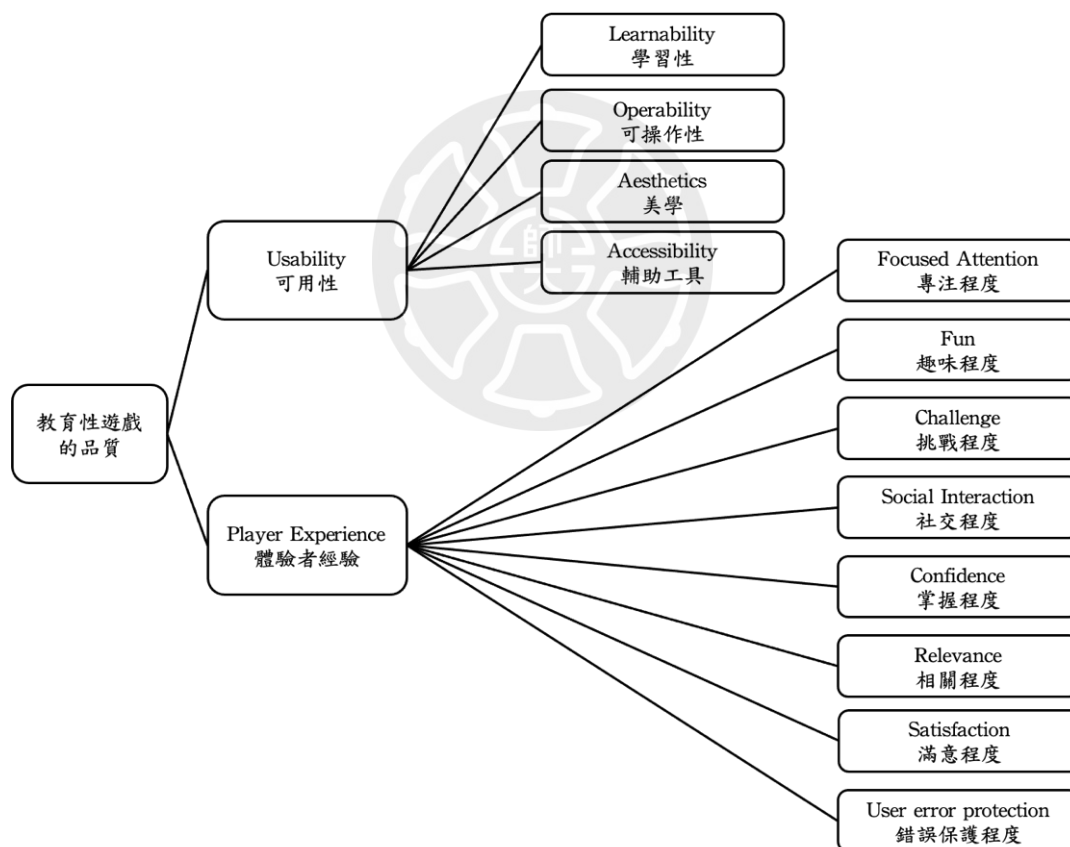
教育性遊戲的品質

Usability
可用性

Learnability
學習性

Operability
可操作性

Aesthetics
美學

Accessibility
輔助工具

Player Experience
體驗者經驗

Focused Attention
專注程度

Fun
趣味程度

Challenge
挑戰程度

Social Interaction
社交程度

Confidence
掌握程度

Relevance
相關程度

Satisfaction
滿意程度

User error protection
錯誤保護程度